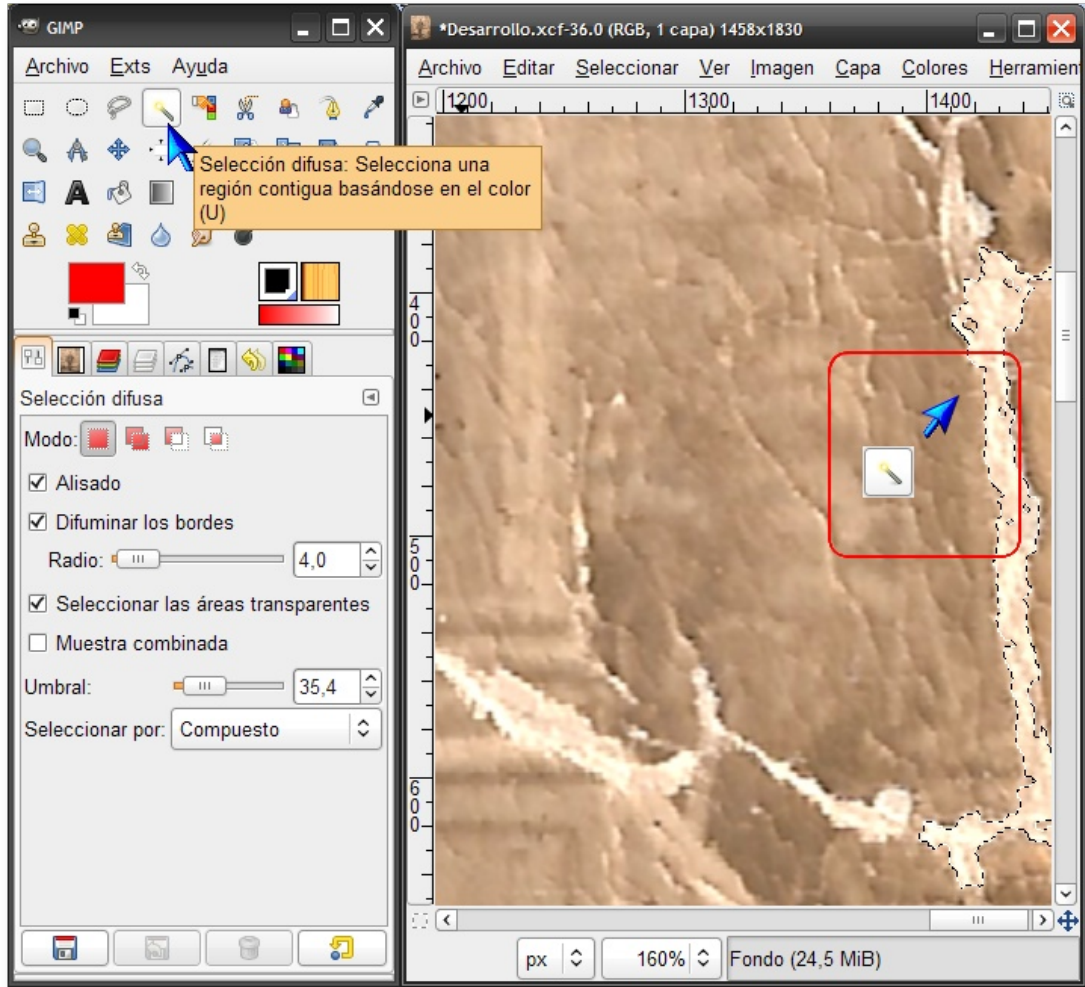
GIMP

Archivo Exts Ayuda

Selección difusa: Selecciona una región contigua basándose en el color (U)

Selección difusa

Modo:

Alisado

Difuminar los bordes

Radio: 4,0

Seleccionar las áreas transparentes

Muestra combinada

Umbral: 35,4

Seleccionar por: Compuesto

*Desarrollo.xcf-36.0 (RGB, 1 capa) 1458x1830

Archivo Editar Seleccionar Ver Imagen Capa Colores Herramien

1200 1300 1400

400

500

600

px 160% Fondo (24,5 MiB)